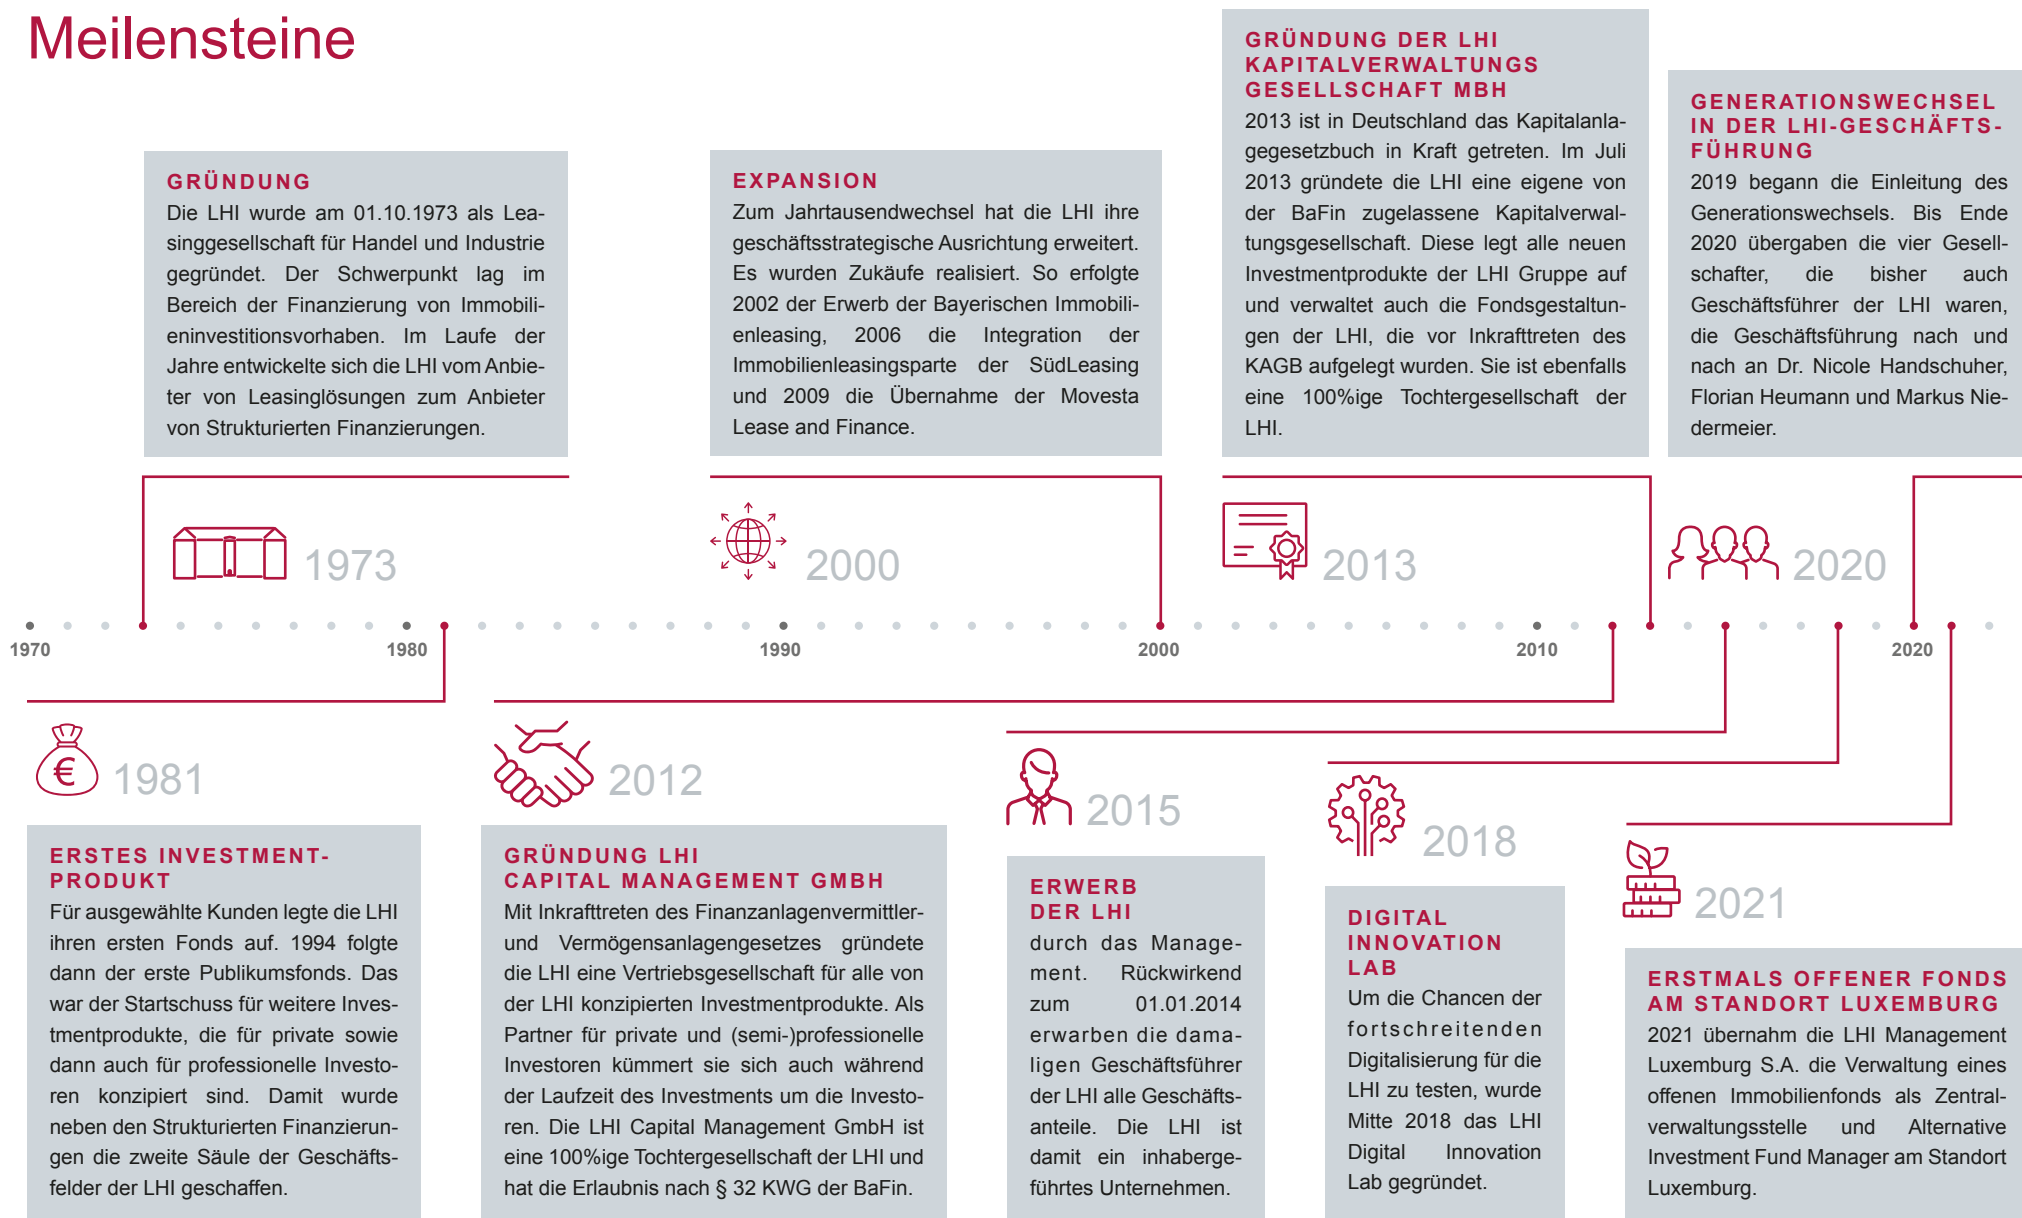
Meilensteine

GRÜNDUNG
Die LHI wurde am 01.10.1973 als Leasinggesellschaft für Handel und Industrie gegründet. Der Schwerpunkt lag im Bereich der Finanzierung von Immobilieninvestitionsvorhaben. Im Laufe der Jahre entwickelte sich die LHI vom Anbieter von Leasinglösungen zum Anbieter von Strukturierten Finanzierungen.

EXPANSION
Zum Jahrtausendwechsel hat die LHI ihre geschäftsstrategische Ausrichtung erweitert. Es wurden Zukäufe realisiert. So erfolgte 2002 der Erwerb der Bayerischen Immobilienleasing, 2006 die Integration der Immobilienleasingsparte der SüdLeasing und 2009 die Übernahme der Movesta Lease and Finance.

GRÜNDUNG DER LHI KAPITALVERWALTUNGS GESELLSCHAFT MBH
2013 ist in Deutschland das Kapitalanlagegesetzbuch in Kraft getreten. Im Juli 2013 gründete die LHI eine eigene von der BaFin zugelassene Kapitalverwaltungsgesellschaft. Diese legt alle neuen Investmentprodukte der LHI Gruppe auf und verwaltet auch die Fondsgestaltungen der LHI, die vor Inkrafttreten des KAGB aufgelegt wurden. Sie ist ebenfalls eine 100%ige Tochtergesellschaft der LHI.

GENERATIONSWECHSEL IN DER LHI-GESCHÄFTSFÜHRUNG
2019 begann die Einleitung des Generationswechsels. Bis Ende 2020 übergaben die vier Gesellschafter, die bisher auch Geschäftsführer der LHI waren, die Geschäftsführung nach und nach an Dr. Nicole Handschuher, Florian Heumann und Markus Niedermeier.

1973
2000
2013
2020

1970
1980
1990
2000
2010
2020

1981
2012
2015
2018
2021

ERSTES INVESTMENT-PRODUKT
Für ausgewählte Kunden legte die LHI ihren ersten Fonds auf. 1994 folgte dann der erste Publikumsfonds. Das war der Startschuss für weitere Investmentprodukte, die für private sowie dann auch für professionelle Investoren konzipiert sind. Damit wurde neben den Strukturierten Finanzierungen die zweite Säule der Geschäftsfelder der LHI geschaffen.

GRÜNDUNG LHI CAPITAL MANAGEMENT GMBH
Mit Inkrafttreten des Finanzanlagenvermittler- und Vermögensanlagengesetzes gründete die LHI eine Vertriebsgesellschaft für alle von der LHI konzipierten Investmentprodukte. Als Partner für private und (semi-)professionelle Investoren kümmert sie sich auch während der Laufzeit des Investments um die Investoren. Die LHI Capital Management GmbH ist eine 100%ige Tochtergesellschaft der LHI und hat die Erlaubnis nach § 32 KWG der BaFin.

ERWERB DER LHI
durch das Management. Rückwirkend zum 01.01.2014 erwarben die damaligen Geschäftsführer der LHI alle Geschäftsanteile. Die LHI ist damit ein inhabergeführtes Unternehmen.

DIGITAL INNOVATION LAB
Um die Chancen der fortschreitenden Digitalisierung für die LHI zu testen, wurde Mitte 2018 das LHI Digital Innovation Lab gegründet.

ERSTMALS OFFENER FONDS AM STANDORT LUXEMBURG
2021 übernahm die LHI Management Luxemburg S.A. die Verwaltung eines offenen Immobilienfonds als Zentralverwaltungsstelle und Alternative Investment Fund Manager am Standort Luxemburg.